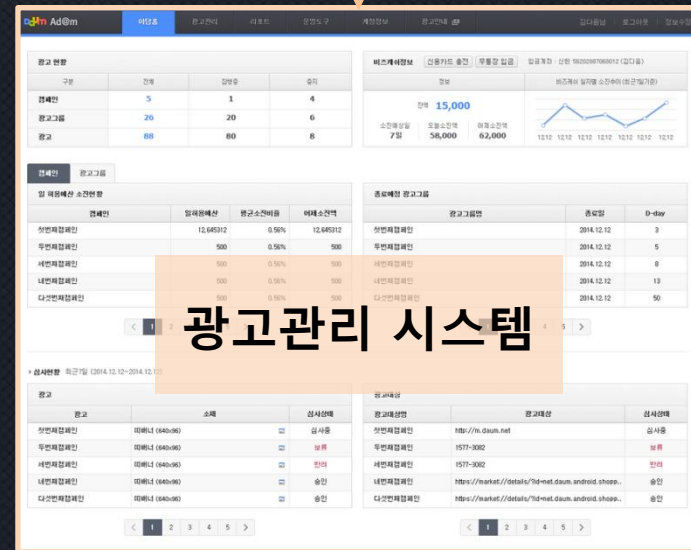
Daum Ad@m

| 마이홈 | 광고관리 | 리포트 | 도구 | 계정정보 | 광고안내 | 김다음님 | 로그아웃 | 정보수정 |

광고 현황

| 구분 | 전체 | 집행중 | 중지 |
|---|---|---|---|
| 캠페인 | 5 | 1 | 4 |
| 광고그룹 | 26 | 20 | 6 |
| 광고 | 88 | 80 | 8 |

비즈캐쉬정보 신용카드 충전 무통장 입금 입금계좌 : 신한 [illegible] (김다음)

| 정보 | 비즈캐쉬 일자별 소진추이 (최근7일기준) |
|---|---|
| 잔액 15,000 | |
| 소진예상일 7일 오늘소진액 58,000 어제소진액 62,000 | |

12.12 12.12 12.12 12.12 12.12 12.12 12.12

캠페인 광고그룹

일 허용예산 소진현황

| 캠페인 | 일허용예산 | 평균소진비율 | 어제소진액 |
|---|---|---|---|
| 첫번째캠페인 | 12,645312 | 0.56% | 12,645312 |
| 두번째캠페인 | 500 | 0.56% | 500 |
| 세번째캠페인 | 500 | 0.56% | 500 |
| 네번째캠페인 | 500 | 0.56% | 500 |
| 다섯번째캠페인 | | | |

종료예정 광고그룹

| 광고그룹명 | 종료일 | D-day |
|---|---|---|
| 첫번째캠페인 | 2014.12.12 | 3 |
| 두번째캠페인 | 2014.12.12 | 5 |
| 세번째캠페인 | 2014.12.12 | 8 |
| 네번째캠페인 | 2014.12.12 | 13 |
| 다섯번째캠페인 | 2014.12.12 | 50 |

광고관리 시스템

< 1 ... 4 5 >

심사현황 최근7일 (2014.12.12~2014.12.1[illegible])

광고

| 광고 | 소재 | | 심사상태 |
|---|---|---|---|
| 첫번째캠페인 | 띠배너 (640x96) | | 심사중 |
| 두번째캠페인 | 띠배너 (640x96) | | 보류 |
| 세번째캠페인 | 띠배너 (640x96) | | 반려 |
| 네번째캠페인 | 띠배너 (640x96) | | 승인 |
| 다섯번째캠페인 | 띠배너 (640x96) | | 승인 |

< 1 2 3 4 5 >

광고대상

| 광고대상명 | 광고대상 | 심사상태 |
|---|---|---|
| 첫번째캠페인 | http://m.daum.net | 심사중 |
| 두번째캠페인 | 1577-3082 | 보류 |
| 세번째캠페인 | 1577-3082 | 반려 |
| 네번째캠페인 | https://market://details/?id=net.daum.android.shopp... | 승인 |
| 다섯번째캠페인 | https://market://details/?id=net.daum.android.shopp... | 승인 |

< 1 2 3 4 5 >